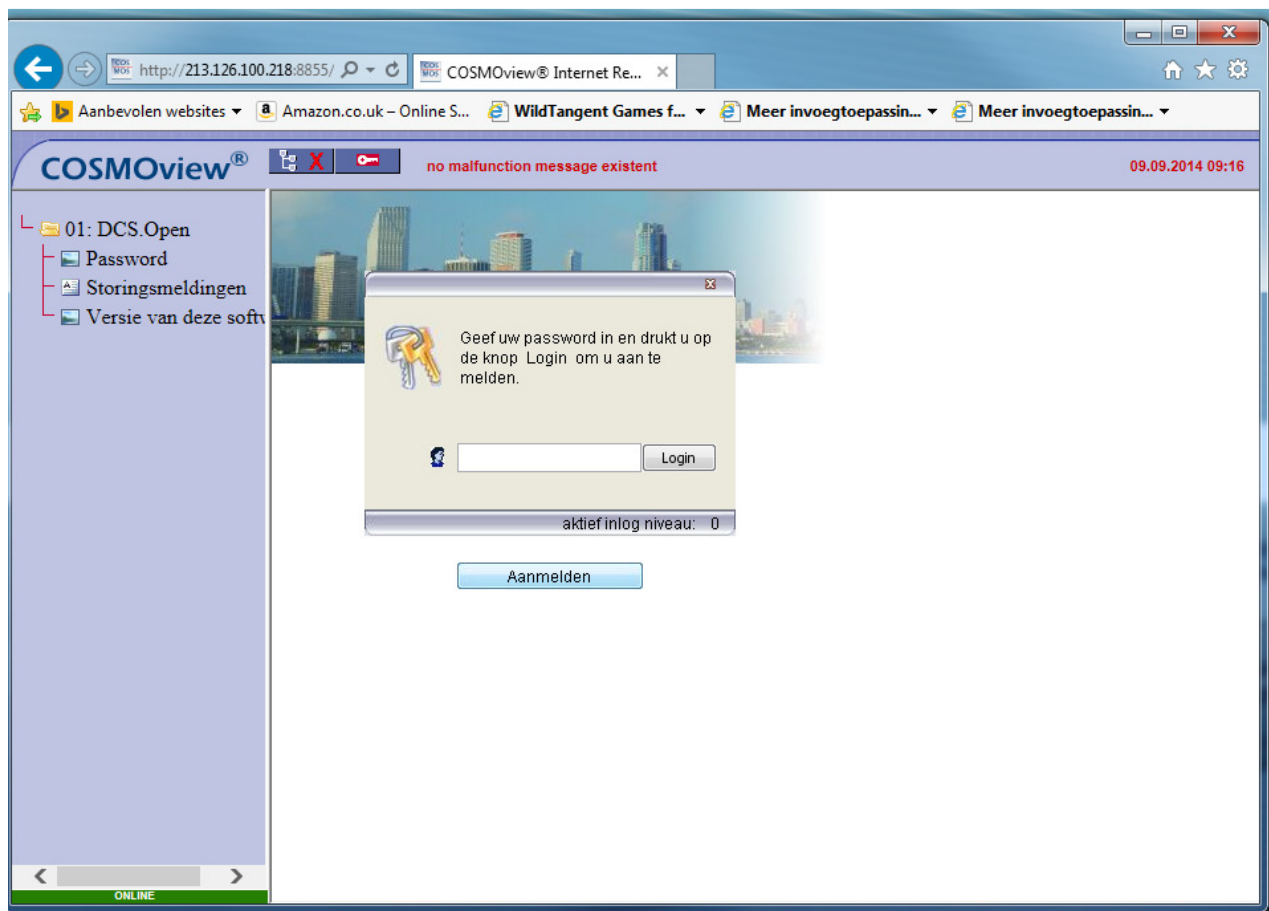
http://213.126.100.218:8855/
COSMOview® Internet Re...

Aanbevolen websites ▾ Amazon.co.uk – Online S... WildTangent Games f... ▾ Meer invoegtoepassin... ▾ Meer invoegtoepassin... ▾

COSMOview®

no malfunction message existent

09.09.2014 09:16

01: DCS.Open
Password
Storingsmeldingen
Versie van deze softw

Geef uw password in en drukt u op de knop Login om u aan te melden.

Login

aktief inlog niveau: 0

Aanmelden

ONLINE